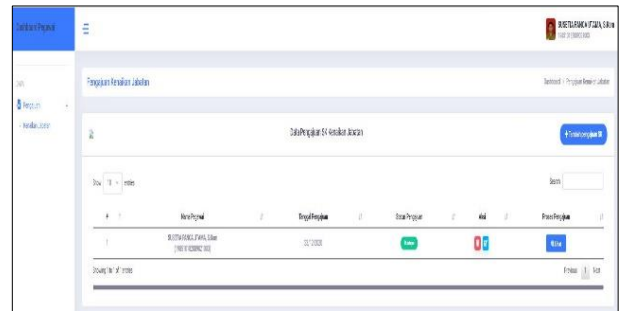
Dashboard Pegawai

Menu

Pengajuan

Kenaikan Jabatan

SUSETYA RAMA UTAMA, S.Kom
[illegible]

Pengajuan Kenaikan Jabatan

Dashboard / Pengajuan Kenaikan Jabatan

Data Pengajuan SK Kenaikan Jabatan

+ Tambah pengajuan SK

Show 10 entries

Search:

| # | Nama Pegawai | Tanggal Pengajuan | Status Pengajuan | Aksi | Proses Pengajuan |
|---|---|---|---|---|---|
| 1 | SUSETYA RAMA UTAMA, S.Kom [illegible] | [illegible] | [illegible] | | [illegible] |

Showing 1 to 1 of 1 entries

Previous 1 Next